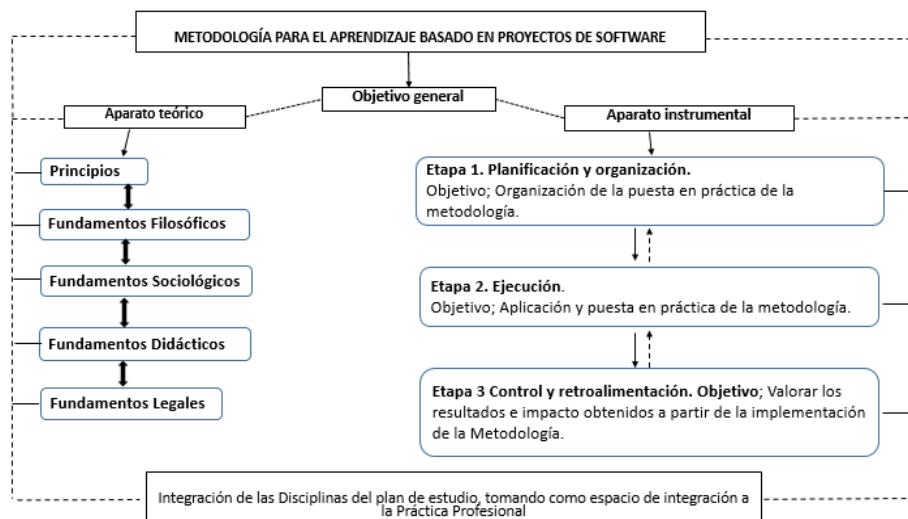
METODOLOGÍA PARA EL APRENDIZAJE BASADO EN PROYECTOS DE SOFTWARE

Objetivo general

Aparato teórico

Principios

Fundamentos Filosóficos

Fundamentos Sociológicos

Fundamentos Didácticos

Fundamentos Legales

Aparato instrumental

Etapa 1. Planificación y organización.
Objetivo; Organización de la puesta en práctica de la metodología.

Etapa 2. Ejecución.
Objetivo; Aplicación y puesta en práctica de la metodología.

Etapa 3 Control y retroalimentación. Objetivo; Valorar los resultados e impacto obtenidos a partir de la implementación de la Metodología.

Integración de las Disciplinas del plan de estudio, tomando como espacio de integración a la Práctica Profesional